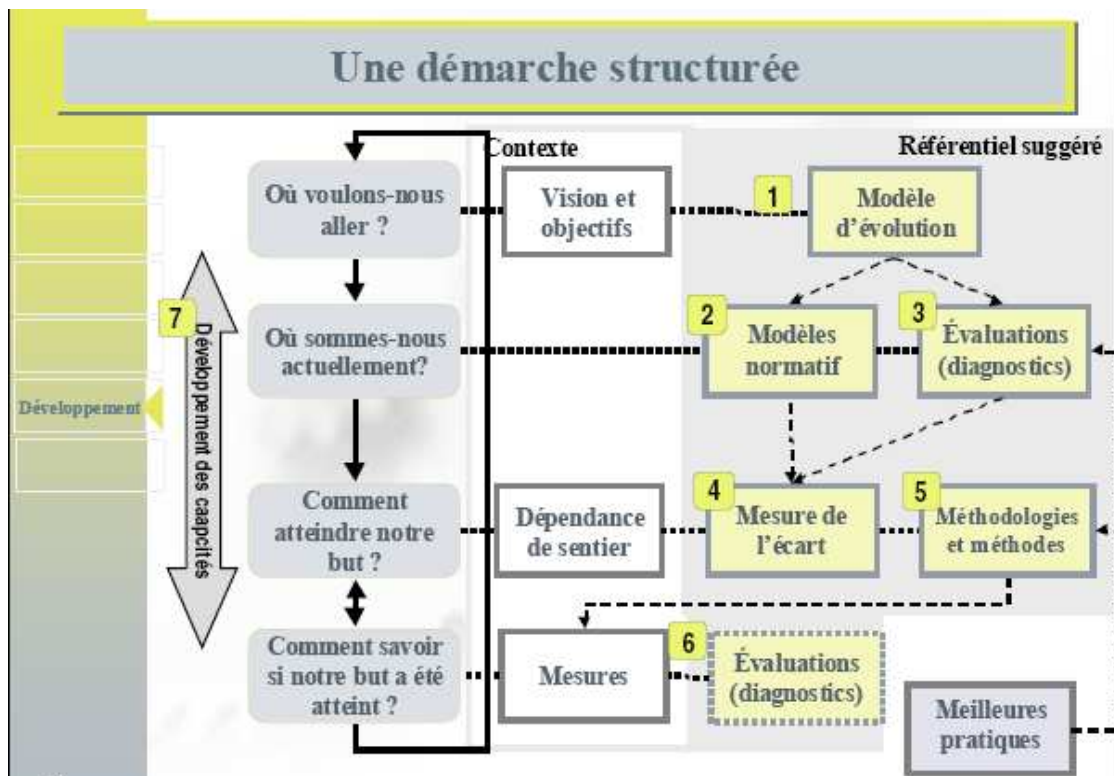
Une démarche structurée

Développement

7

Développement des caapcités

Où voulons-nous aller ?

Où sommes-nous actuellement?

Comment atteindre notre but ?

Comment savoir si notre but a été atteint ?

Contexte

Vision et objectifs

Dépendance de sentier

Mesures

Référentiel suggéré

1 Modèle d'évolution

2 Modèles normatif

3 Évaluations (diagnostics)

4 Mesure de l'écart

5 Méthodologies et méthodes

6 Évaluations (diagnostics)

Meilleures pratiques